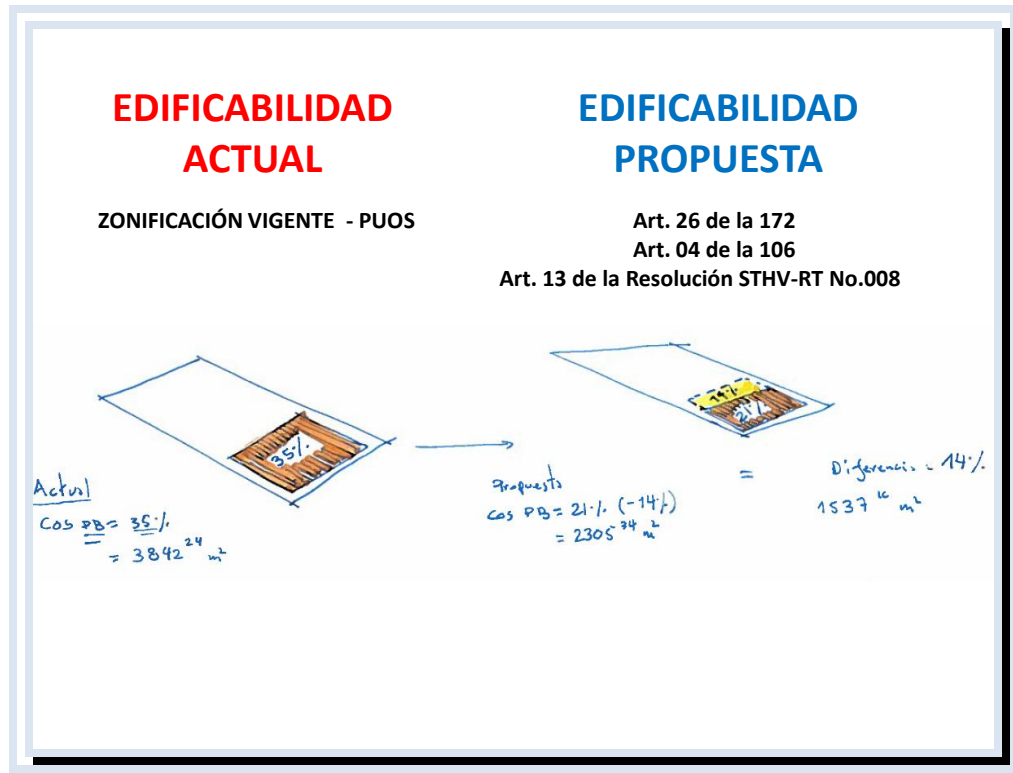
EDIFICABILIDAD ACTUAL

ZONIFICACIÓN VIGENTE - PUOS

EDIFICABILIDAD PROPUESTA

Art. 26 de la 172
Art. 04 de la 106
Art. 13 de la Resolución STHV-RT No.008

35%

Actual
COS PB = 35%
= $3842^{24}$ $m^2$

14%
21%

Propuesta
COS PB = 21% (-14%)
= $2305^{74}$ $m^2$

=

Diferencia = 14%
$1537^{16}$ $m^2$